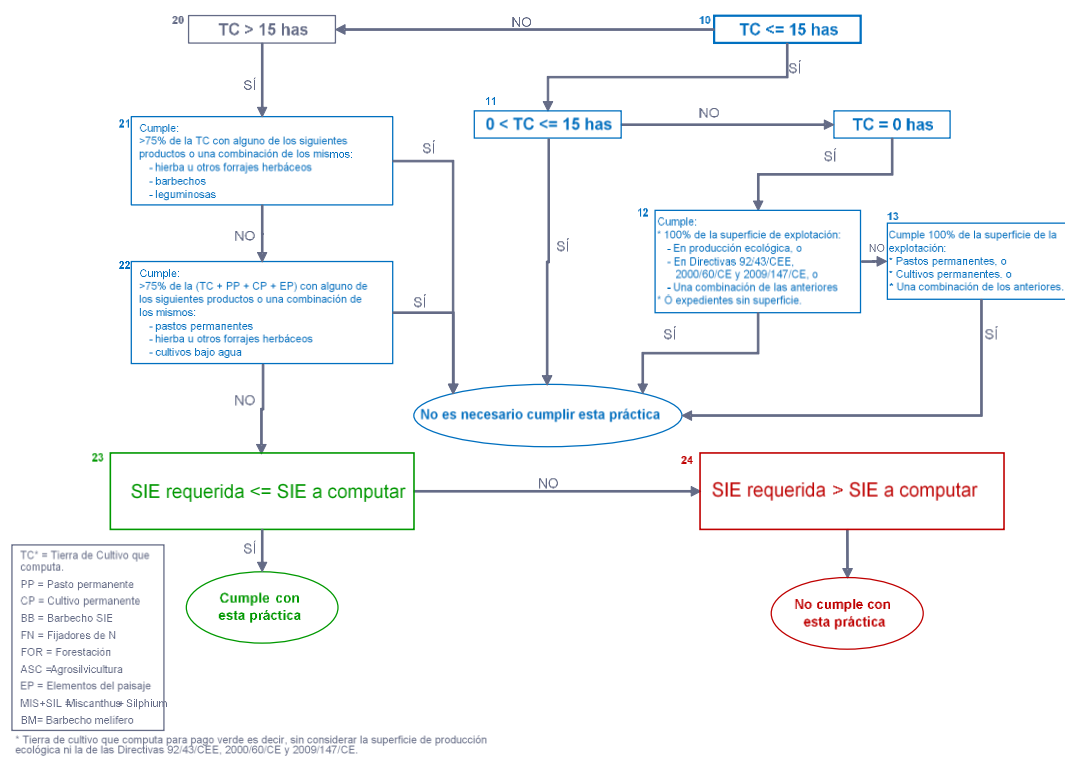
10
TC <= 15 has

NO

20
TC > 15 has

SÍ

SÍ

11
0 < TC <= 15 has

NO

TC = 0 has

SÍ

21
Cumple:
>75% de la TC con alguno de los siguientes productos o una combinación de los mismos:
- hierba u otros forrajes herbáceos
- barbechos
- leguminosas

SÍ

NO

22
Cumple:
>75% de la (TC + PP + CP + EP) con alguno de los siguientes productos o una combinación de los mismos:
- pastos permanentes
- hierba u otros forrajes herbáceos
- cultivos bajo agua

SÍ

SÍ

12
Cumple:
* 100% de la superficie de explotación:
- En producción ecológica, o
- En Directivas 92/43/CEE, 2000/60/CE y 2009/147/CE, o
- Una combinación de las anteriores
* Ó expedientes sin superficie.

NO

13
Cumple 100% de la superficie de la explotación:
* Pastos permanentes, o
* Cultivos permanentes, o
* Una combinación de los anteriores.

SÍ

SÍ

No es necesario cumplir esta práctica

NO

23
SIE requerida <= SIE a computar

NO

24
SIE requerida > SIE a computar

SÍ

Cumple con esta práctica

No cumple con esta práctica

TC* = Tierra de Cultivo que computa.
PP = Pasto permanente
CP = Cultivo permanente
BB = Barbecho SIE
FN = Fijadores de N
FOR = Forestación
ASC =Agrosilvicultura
EP = Elementos del paisaje
MIS+SIL =Miscanthus+ Silphium
BM= Barbecho melífero

* Tierra de cultivo que computa para pago verde es decir, sin considerar la superficie de producción ecológica ni la de las Directivas 92/43/CEE, 2000/60/CE y 2009/147/CE.